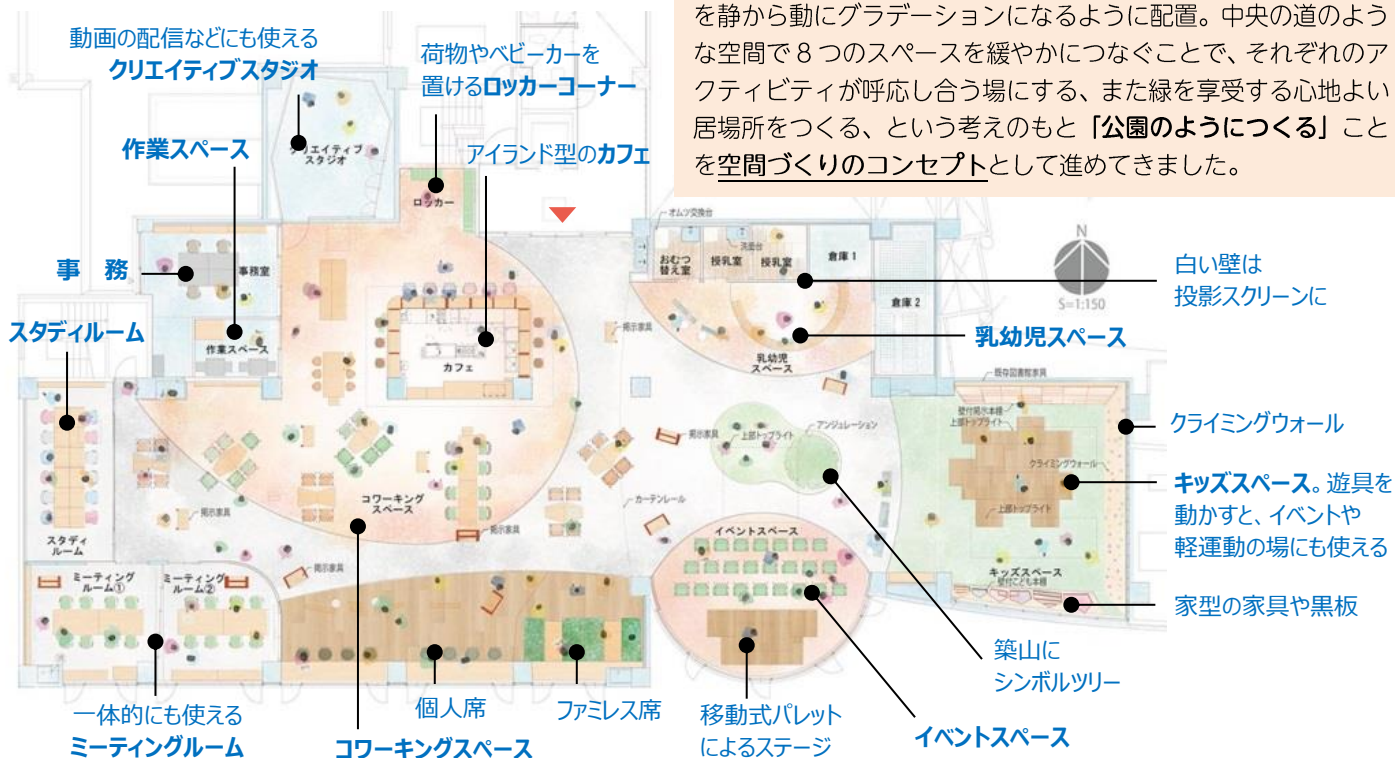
を静から動にグラデーションになるように配置。中央の道のような空間で８つのスペースを緩やかにつなぐことで、それぞれのアクティビティが呼応し合う場にする、また緑を享受する心地よい居場所をつくる、という考えのもと「公園のようにつくる」ことを空間づくりのコンセプトとして進めてきました。

動画の配信などにも使える
クリエイティブスタジオ

荷物やベビーカーを
置けるロッカーコーナー

作業スペース

アイランド型のカフェ

事　務

スタディルーム

白い壁は
投影スクリーンに

乳幼児スペース

クライミングウォール

キッズスペース。遊具を動かすと、イベントや軽運動の場にも使える

家型の家具や黒板

築山に
シンボルツリー

一体的にも使える
ミーティングルーム

コワーキングスペース

個人席

ファミレス席

移動式パレット
によるステージ

イベントスペース

クリエイティブスタジオ
ロッカー
事務室
作業スペース
カフェ
スタディルーム
ミーティングルーム①
ミーティングルーム②
コワーキングスペース
掲示家具
カーテンレール
イベントスペース
オムツ交換台
おむつ替え室
授乳室
授乳室
洗面台
倉庫１
倉庫２
乳幼児スペース
上部トップライト
アンジュレーション
クライミングウォール
キッズスペース
S=1:150
N